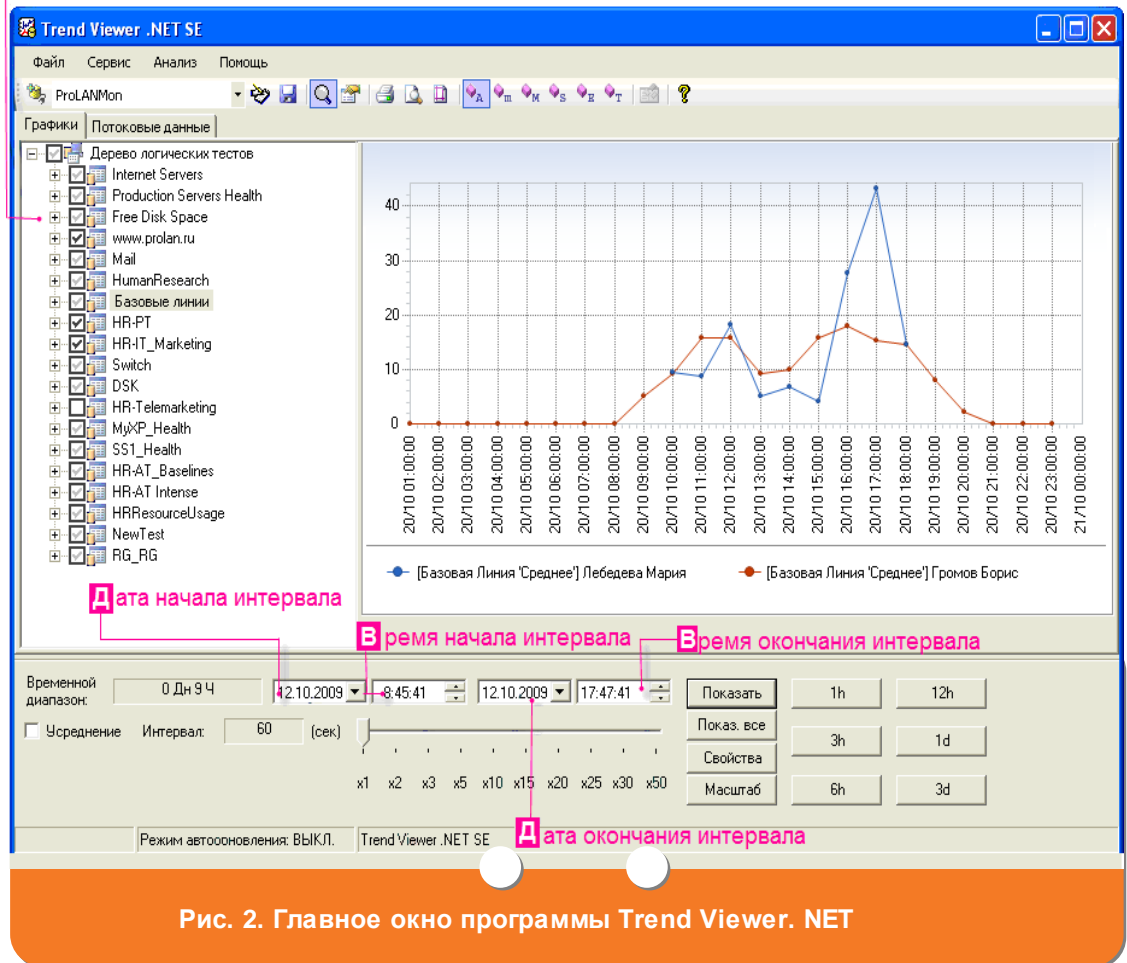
Trend Viewer .NET SE

Файл Сервис Анализ Помощь

ProLANMon

Графики | Потоковые данные

Дерево логических тестов
Internet Servers
Production Servers Health
Free Disk Space
www.prolan.ru
Mail
HumanResearch
Базовые линии
HR-PT
HR-IT_Marketing
Switch
DSK
HR-Telemarketing
MyXP_Health
SS1_Health
HR-AT_Baselines
HR-AT Intense
HRResourceUsage
NewTest
RG_RG

40
30
20
10
0

20/10 01:00:00
20/10 02:00:00
20/10 03:00:00
20/10 04:00:00
20/10 05:00:00
20/10 06:00:00
20/10 07:00:00
20/10 08:00:00
20/10 09:00:00
20/10 10:00:00
20/10 11:00:00
20/10 12:00:00
20/10 13:00:00
20/10 14:00:00
20/10 15:00:00
20/10 16:00:00
20/10 17:00:00
20/10 18:00:00
20/10 19:00:00
20/10 20:00:00
20/10 21:00:00
20/10 22:00:00
20/10 23:00:00
21/10 00:00:00

[Базовая Линия 'Среднее'] Лебедева Мария
[Базовая Линия 'Среднее'] Громов Борис

Дата начала интервала
Время начала интервала
Время окончания интервала

Временной диапазон: 0 Дн 9 Ч 12.10.2009 8:45:41 12.10.2009 17:47:41 Показать 1h 12h

Усреднение Интервал: 60 (сек) Показ. все Свойства 3h 1d

x1 x2 x3 x5 x10 x15 x20 x25 x30 x50 Масштаб 6h 3d

Режим автоообновления: ВЫКЛ. Trend Viewer .NET SE

Дата окончания интервала

Рис. 2. Главное окно программы Trend Viewer. NET